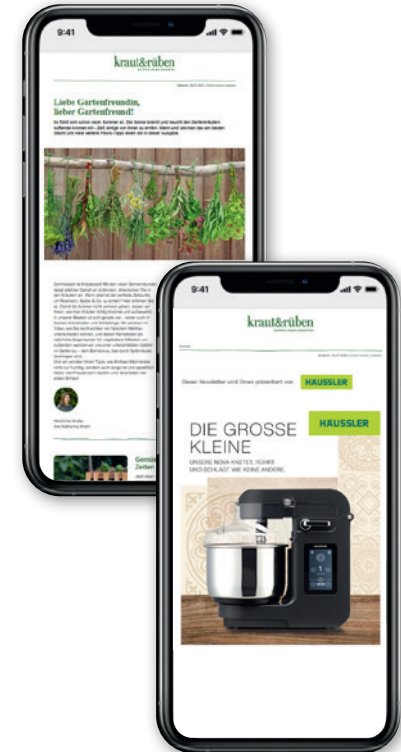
9:41

kraut&rüben

Liebe Gartenfreundin, lieber Gartenfreund!

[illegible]

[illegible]

Gemü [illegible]
Zeiten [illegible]

9:41

kraut&rüben

Dieser Newsletter wird Ihnen präsentiert von HÄUSSLER

HÄUSSLER

DIE GROSSE KLEINE

UNSERE NOVA KNETET, RÜHRT UND SCHLÄGT WIE KEINE ANDERE.